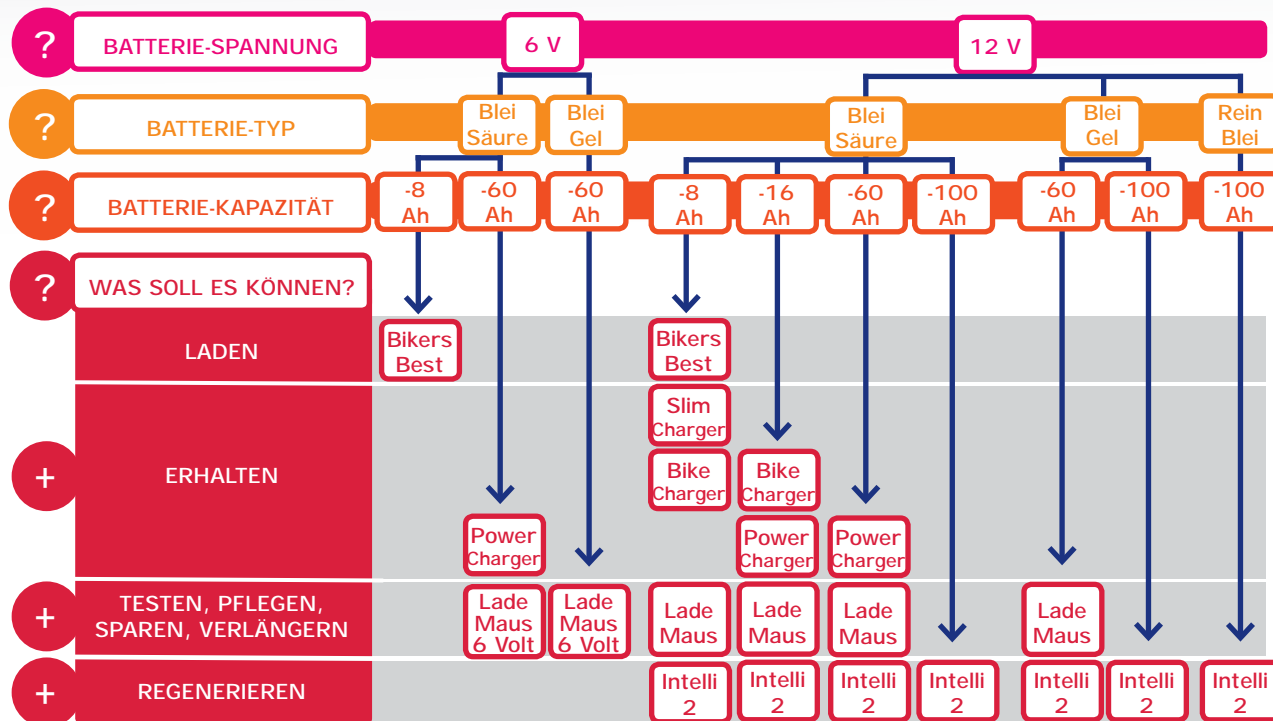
? BATTERIE-SPANNUNG

6 V

12 V

? BATTERIE-TYP

Blei Säure

Blei Gel

Blei Säure

Blei Gel

Rein Blei

? BATTERIE-KAPAZITÄT

-8 Ah

-60 Ah

-60 Ah

-8 Ah

-16 Ah

-60 Ah

-100 Ah

-60 Ah

-100 Ah

-100 Ah

? WAS SOLL ES KÖNNEN?

LADEN

Bikers Best

Bikers Best

+ ERHALTEN

Slim Charger

Bike Charger

Bike Charger

Power Charger

Power Charger

Power Charger

+ TESTEN, PFLEGEN, SPAREN, VERLÄNGERN

Lade Maus 6 Volt

Lade Maus 6 Volt

Lade Maus

Lade Maus

Lade Maus

Lade Maus

+ REGENERIEREN

Intelli 2

Intelli 2

Intelli 2

Intelli 2

Intelli 2

Intelli 2

Intelli 2